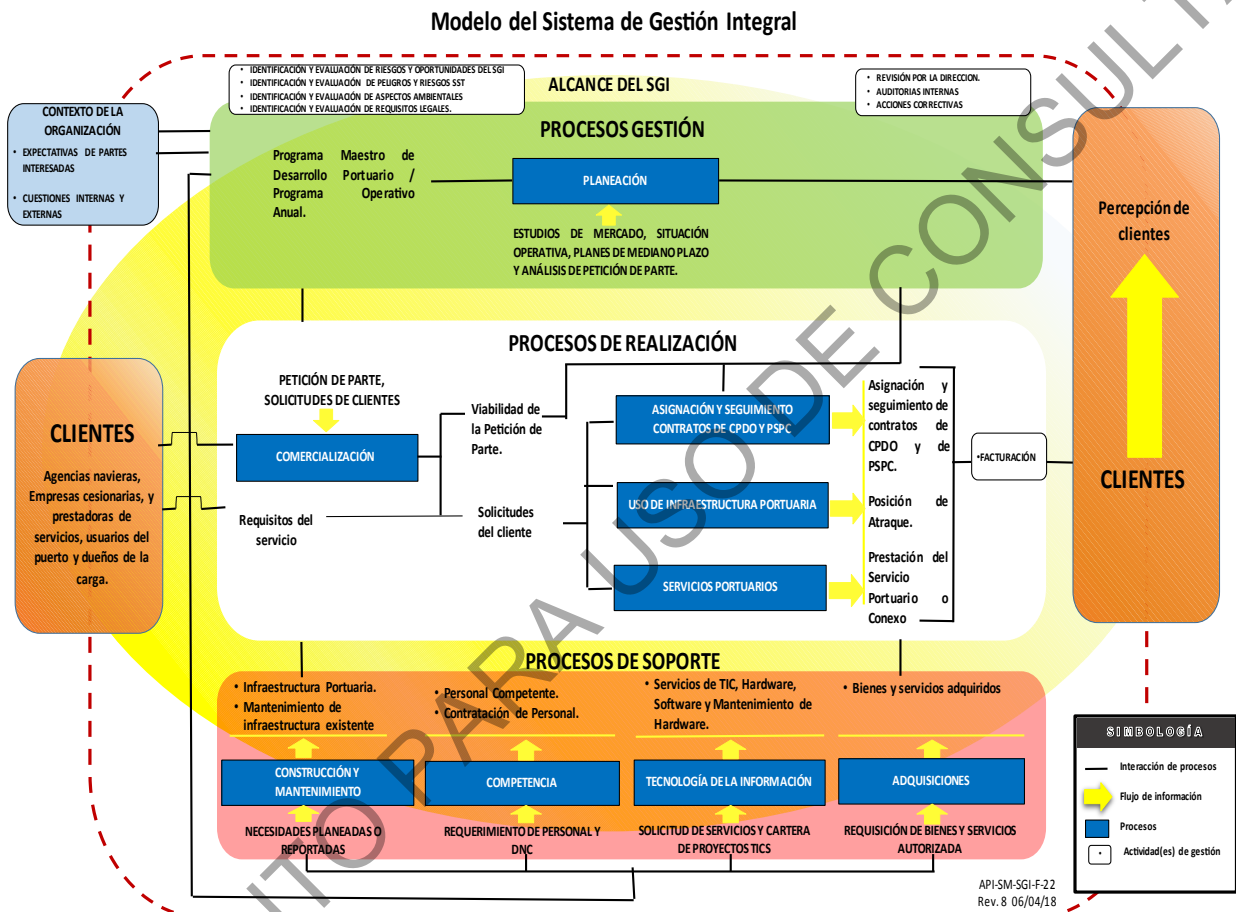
Modelo del Sistema de Gestión Integral

• IDENTIFICACIÓN Y EVALUACIÓN DE RIESGOS Y OPORTUNIDADES DEL SGI
• IDENTIFICACIÓN Y EVALUACIÓN DE PELIGROS Y RIESGOS SST
• IDENTIFICACIÓN Y EVALUACIÓN DE ASPECTOS AMBIENTALES
• IDENTIFICACIÓN Y EVALUACIÓN DE REQUISITOS LEGALES.

ALCANCE DEL SGI

• REVISIÓN POR LA DIRECCION.
• AUDITORIAS INTERNAS
• ACCIONES CORRECTIVAS

CONTEXTO DE LA ORGANIZACIÓN
• EXPECTATIVAS DE PARTES INTERESADAS
• CUESTIONES INTERNAS Y EXTERNAS

PROCESOS GESTIÓN

Programa Maestro de Desarrollo Portuario / Programa Operativo Anual.

PLANEACIÓN

ESTUDIOS DE MERCADO, SITUACIÓN OPERATIVA, PLANES DE MEDIANO PLAZO Y ANÁLISIS DE PETICIÓN DE PARTE.

Percepción de clientes

PROCESOS DE REALIZACIÓN

CLIENTES

Agencias navieras, Empresas cesionarias, y prestadoras de servicios, usuarios del puerto y dueños de la carga.

PETICIÓN DE PARTE, SOLICITUDES DE CLIENTES

COMERCIALIZACIÓN

Requisitos del servicio

Viabilidad de la Petición de Parte.

Solicitudes del cliente

ASIGNACIÓN Y SEGUIMIENTO CONTRATOS DE CPDO Y PSPC

USO DE INFRAESTRUCTURA PORTUARIA

SERVICIOS PORTUARIOS

Asignación y seguimiento de contratos de CPDO y de PSPC.

Posición de Atraque.

Prestación del Servicio Portuario o Conexo

•FACTURACIÓN

CLIENTES

PROCESOS DE SOPORTE

• Infraestructura Portuaria.
• Mantenimiento de infraestructura existente

• Personal Competente.
• Contratación de Personal.

• Servicios de TIC, Hardware, Software y Mantenimiento de Hardware.

• Bienes y servicios adquiridos

CONSTRUCCIÓN Y MANTENIMIENTO

COMPETENCIA

TECNOLOGÍA DE LA INFORMACIÓN

ADQUISICIONES

NECESIDADES PLANEADAS O REPORTADAS

REQUERIMIENTO DE PERSONAL Y DNC

SOLICITUD DE SERVICIOS Y CARTERA DE PROYECTOS TICS

REQUISICIÓN DE BIENES Y SERVICIOS AUTORIZADA

SIMBOLOGÍA
Interacción de procesos
Flujo de información
Procesos
• Actividad(es) de gestión

API-SM-SGI-F-22
Rev. 8 06/04/18

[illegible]ITO PARA USO DE CONSULTA